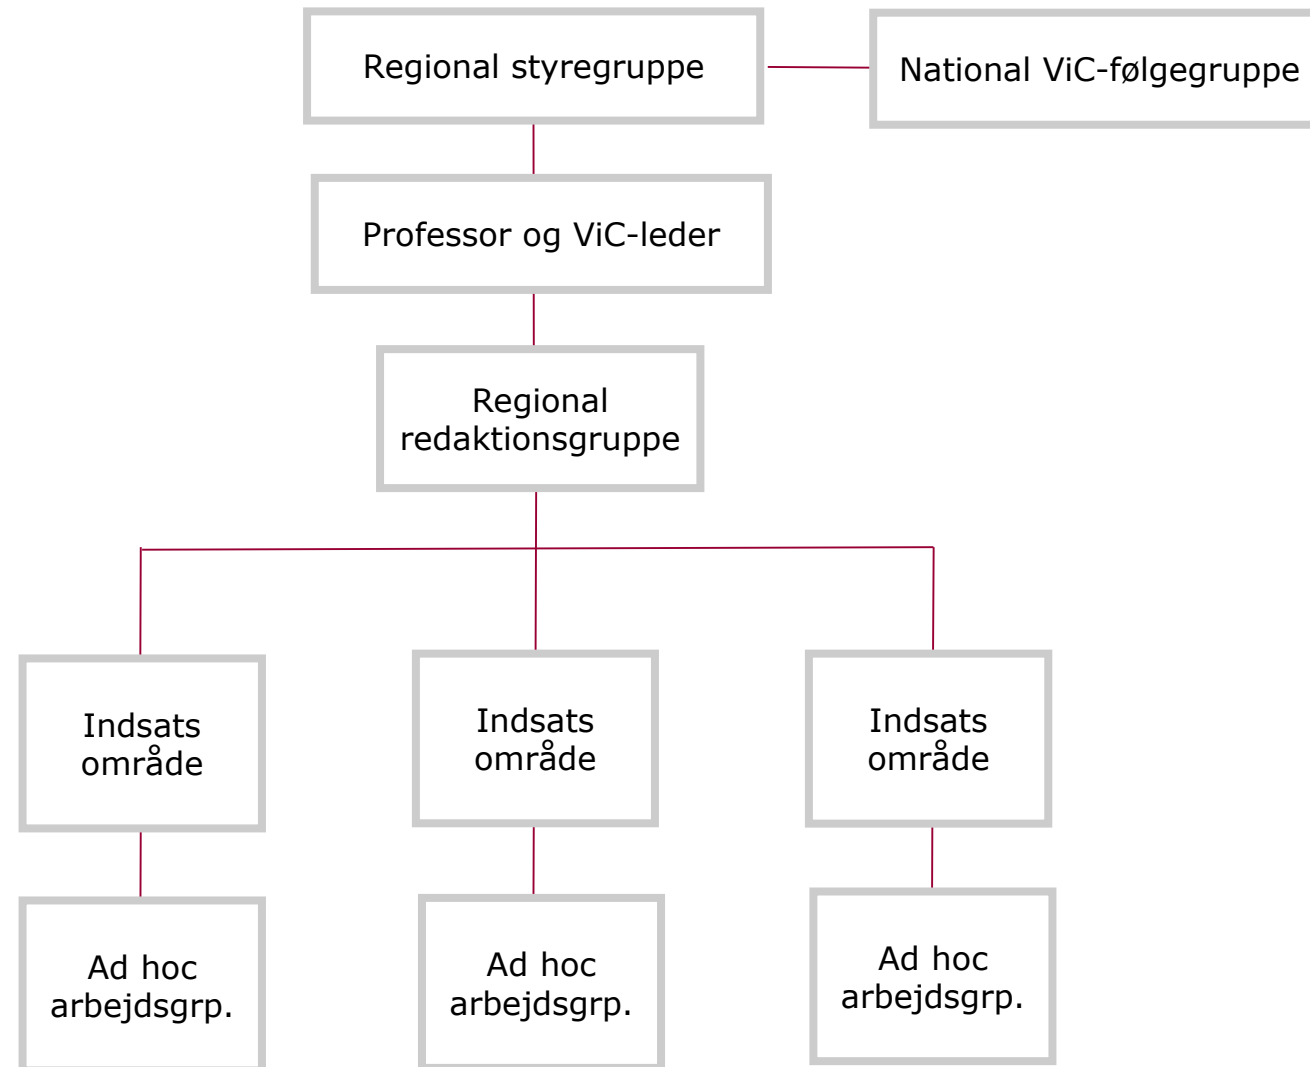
Regional styregruppe

National ViC-følgegruppe

Professor og ViC-leder

Regional redaktionsgruppe

Indsats område

Indsats område

Indsats område

Ad hoc arbejdsgrp.

Ad hoc arbejdsgrp.

Ad hoc arbejdsgrp.